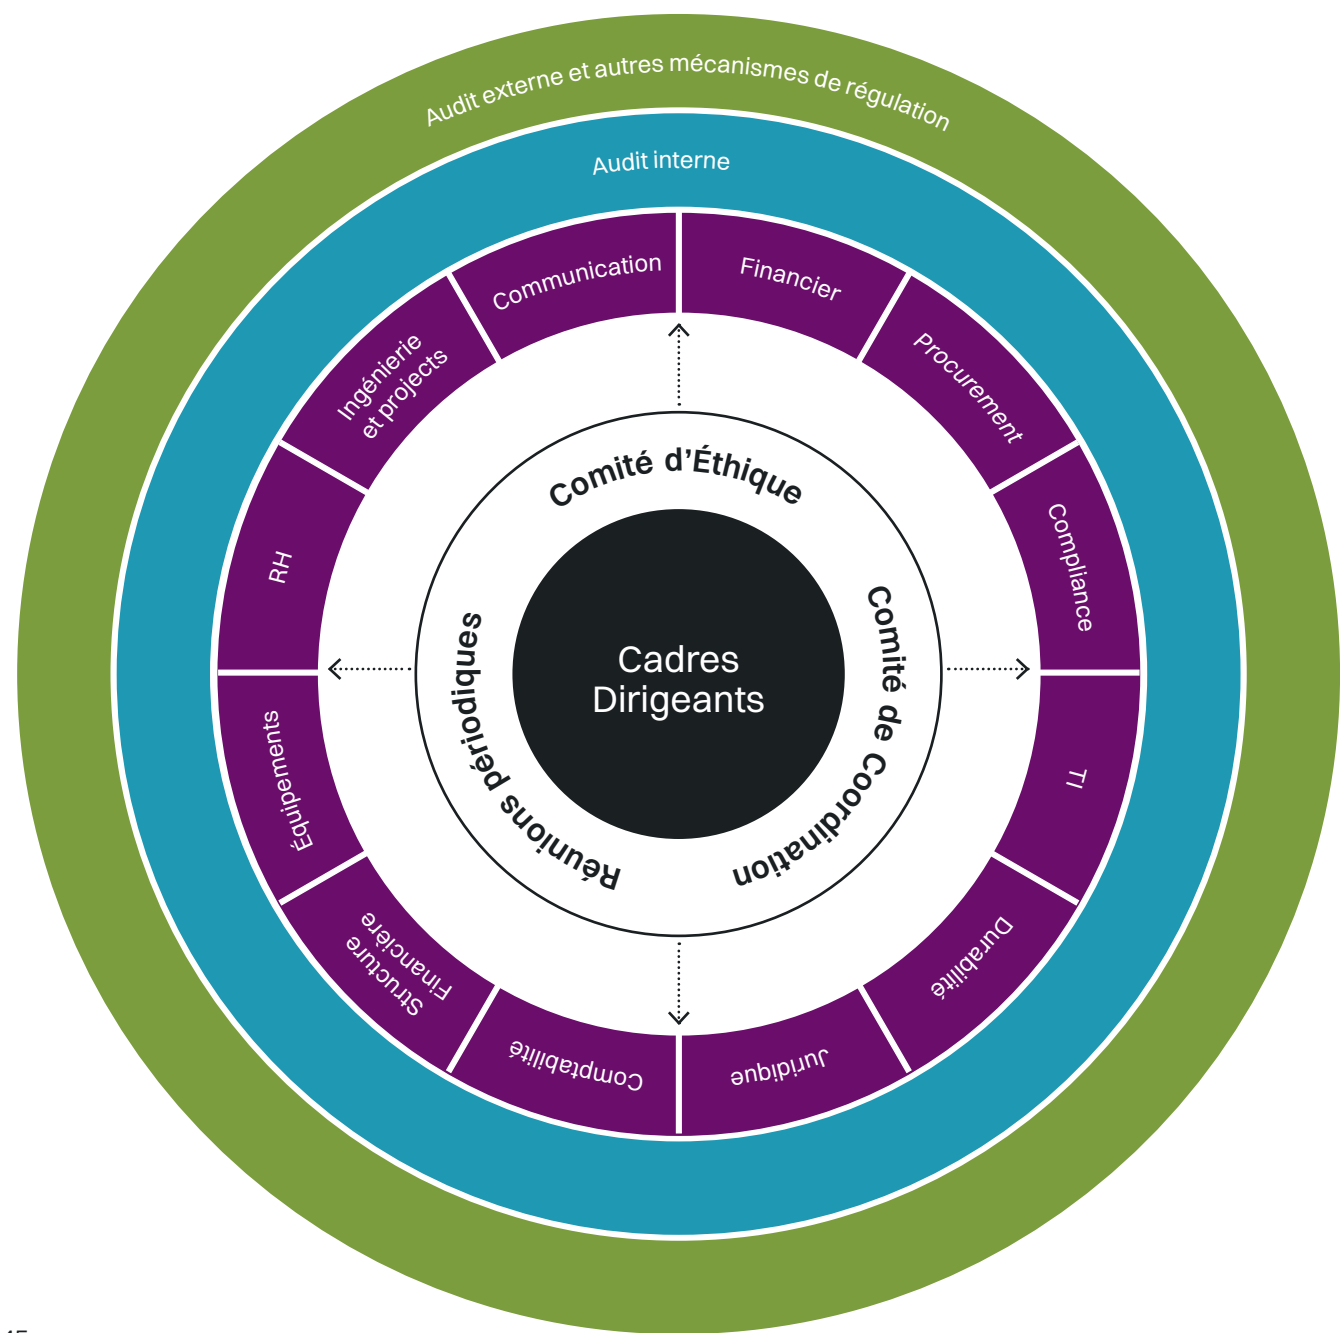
Audit externe et autres mécanismes de régulation

Audit interne

Communication

Financier

Procurement

Compliance

TI

Durabilité

Juridique

Comptabilité

Structure Financière

Équipements

RH

Ingénierie et projects

Comité d'Éthique

Comité de Coordination

Réunions périodiques

Cadres Dirigeants